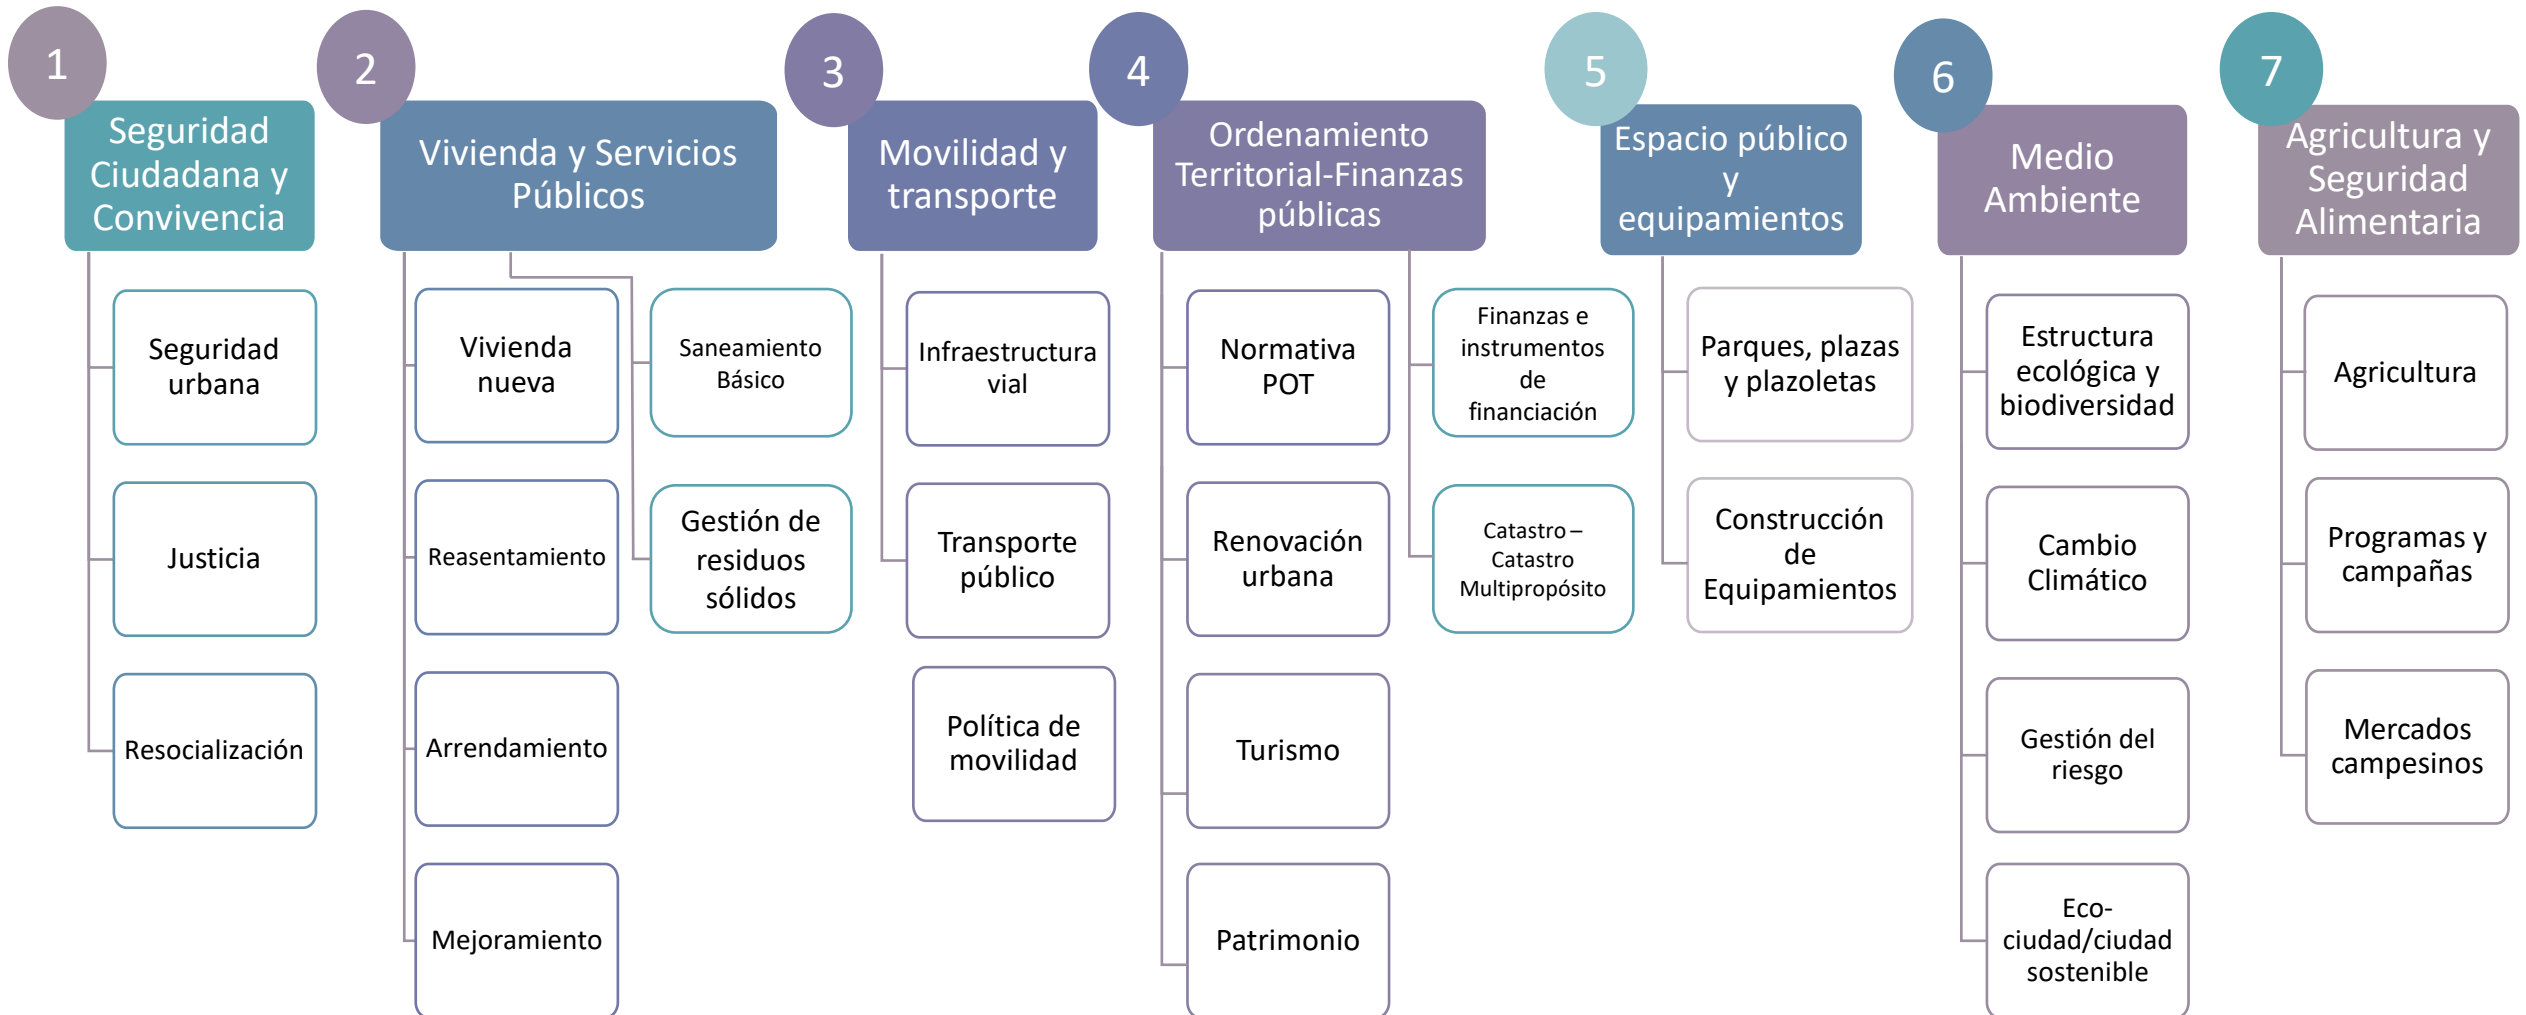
1
Seguridad Ciudadana y Convivencia

Seguridad urbana

Justicia

Resocialización

2
Vivienda y Servicios Públicos

Vivienda nueva

Reasentamiento

Arrendamiento

Mejoramiento

Saneamiento Básico

Gestión de residuos sólidos

3
Movilidad y transporte

Infraestructura vial

Transporte público

Política de movilidad

4
Ordenamiento Territorial-Finanzas públicas

Normativa POT

Renovación urbana

Turismo

Patrimonio

Finanzas e instrumentos de financiación

Catastro – Catastro Multipropósito

5
Espacio público y equipamientos

Parques, plazas y plazoletas

Construcción de Equipamientos

6
Medio Ambiente

Estructura ecológica y biodiversidad

Cambio Climático

Gestión del riesgo

Eco-ciudad/ciudad sostenible

7
Agricultura y Seguridad Alimentaria

Agricultura

Programas y campañas

Mercados campesinos